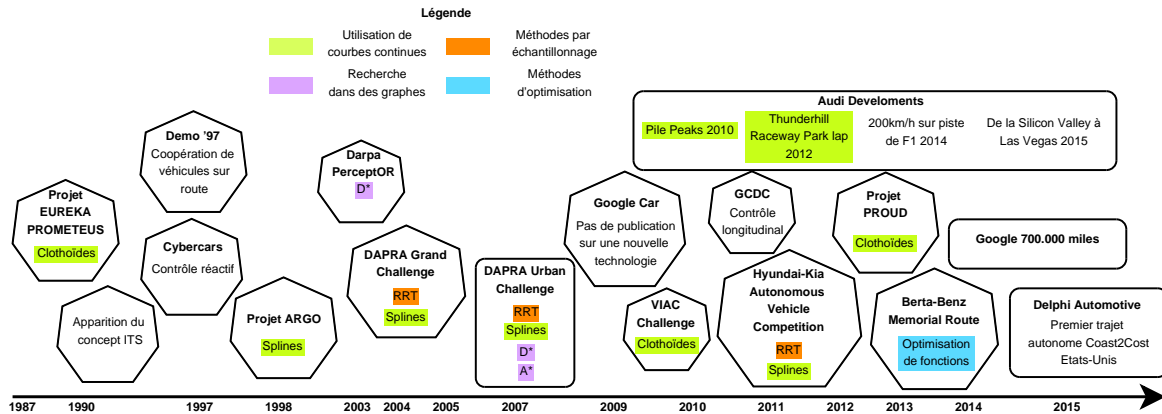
Légende

Utilisation de courbes continues

Méthodes par échantillonnage

Recherche dans des graphes

Méthodes d'optimisation

Audi Develoments

Pile Peaks 2010

Thunderhill Raceway Park lap 2012

200km/h sur piste de F1 2014

De la Silicon Valley à Las Vegas 2015

Projet EUREKA PROMETEUS
Clothoïdes

Apparition du concept ITS

Demo '97
Coopération de véhicules sur route

Cybercars
Contrôle réactif

Projet ARGO
Splines

Darpa PerceptOR
D*

DAPRA Grand Challenge
RRT
Splines

DAPRA Urban Challenge
RRT
Splines
D*
A*

Google Car
Pas de publication sur une nouvelle technologie

VIAC Challenge
Clothoïdes

GCDC
Contrôle longitudinal

Hyundai-Kia Autonomous Vehicle Competition
RRT
Splines

Projet PROUD
Clothoïdes

Berta-Benz Memorial Route
Optimisation de fonctions

Google 700.000 miles

Delphi Automotive
Premier trajet autonome Coast2Cost Etats-Unis

1987 1990 1997 1998 2003 2004 2005 2007 2009 2010 2011 2012 2013 2014 2015